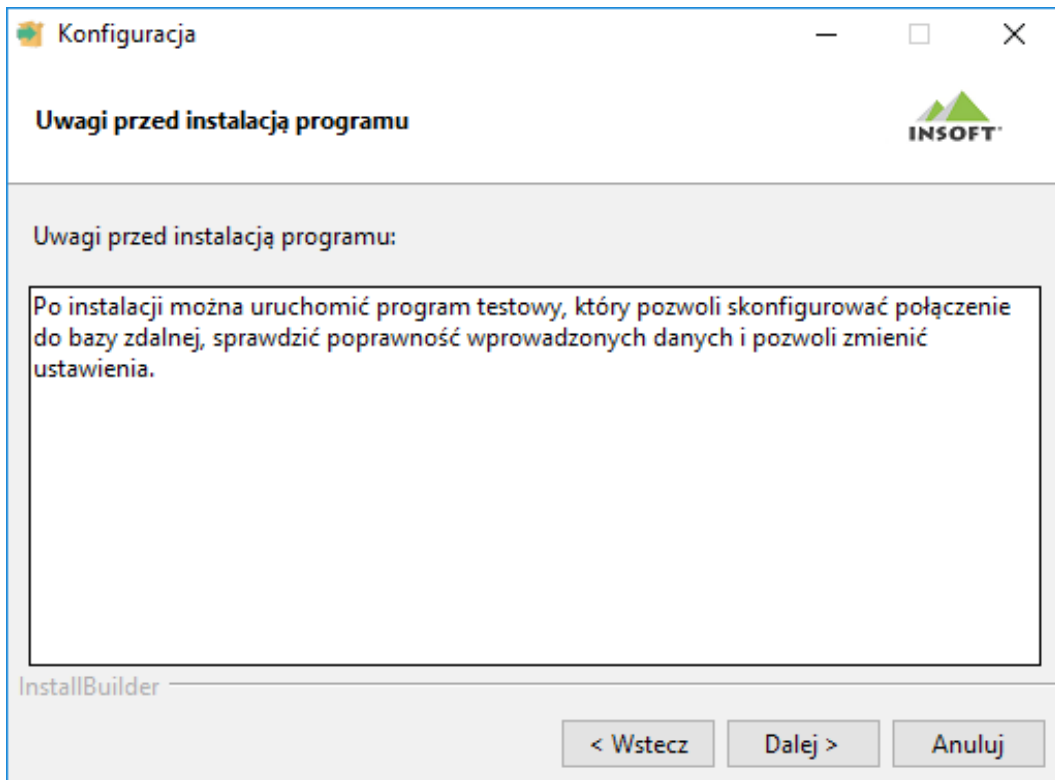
Konfiguracja

Uwagi przed instalacją programu

INSOFT

Uwagi przed instalacją programu:

Po instalacji można uruchomić program testowy, który pozwoli skonfigurować połączenie do bazy zdalnej, sprawdzić poprawność wprowadzonych danych i pozwoli zmienić ustawienia.

InstallBuilder

< Wstecz

Dalej >

Anuluj